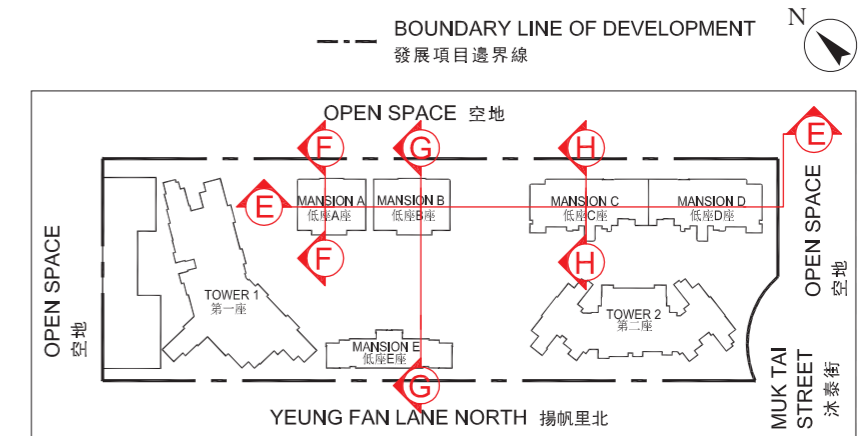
BOUNDARY LINE OF DEVELOPMENT
發展項目邊界線

N

OPEN SPACE 空地

F

G

H

E

MANSION A
低座A座

MANSION B
低座B座

MANSION C
低座C座

MANSION D
低座D座

E

F

H

OPEN SPACE
空地

TOWER 1
第一座

TOWER 2
第二座

OPEN SPACE
空地

MANSION E
低座E座

G

YEUNG FAN LANE NORTH 揚帆里北

MUK TAI STREET
沐泰街